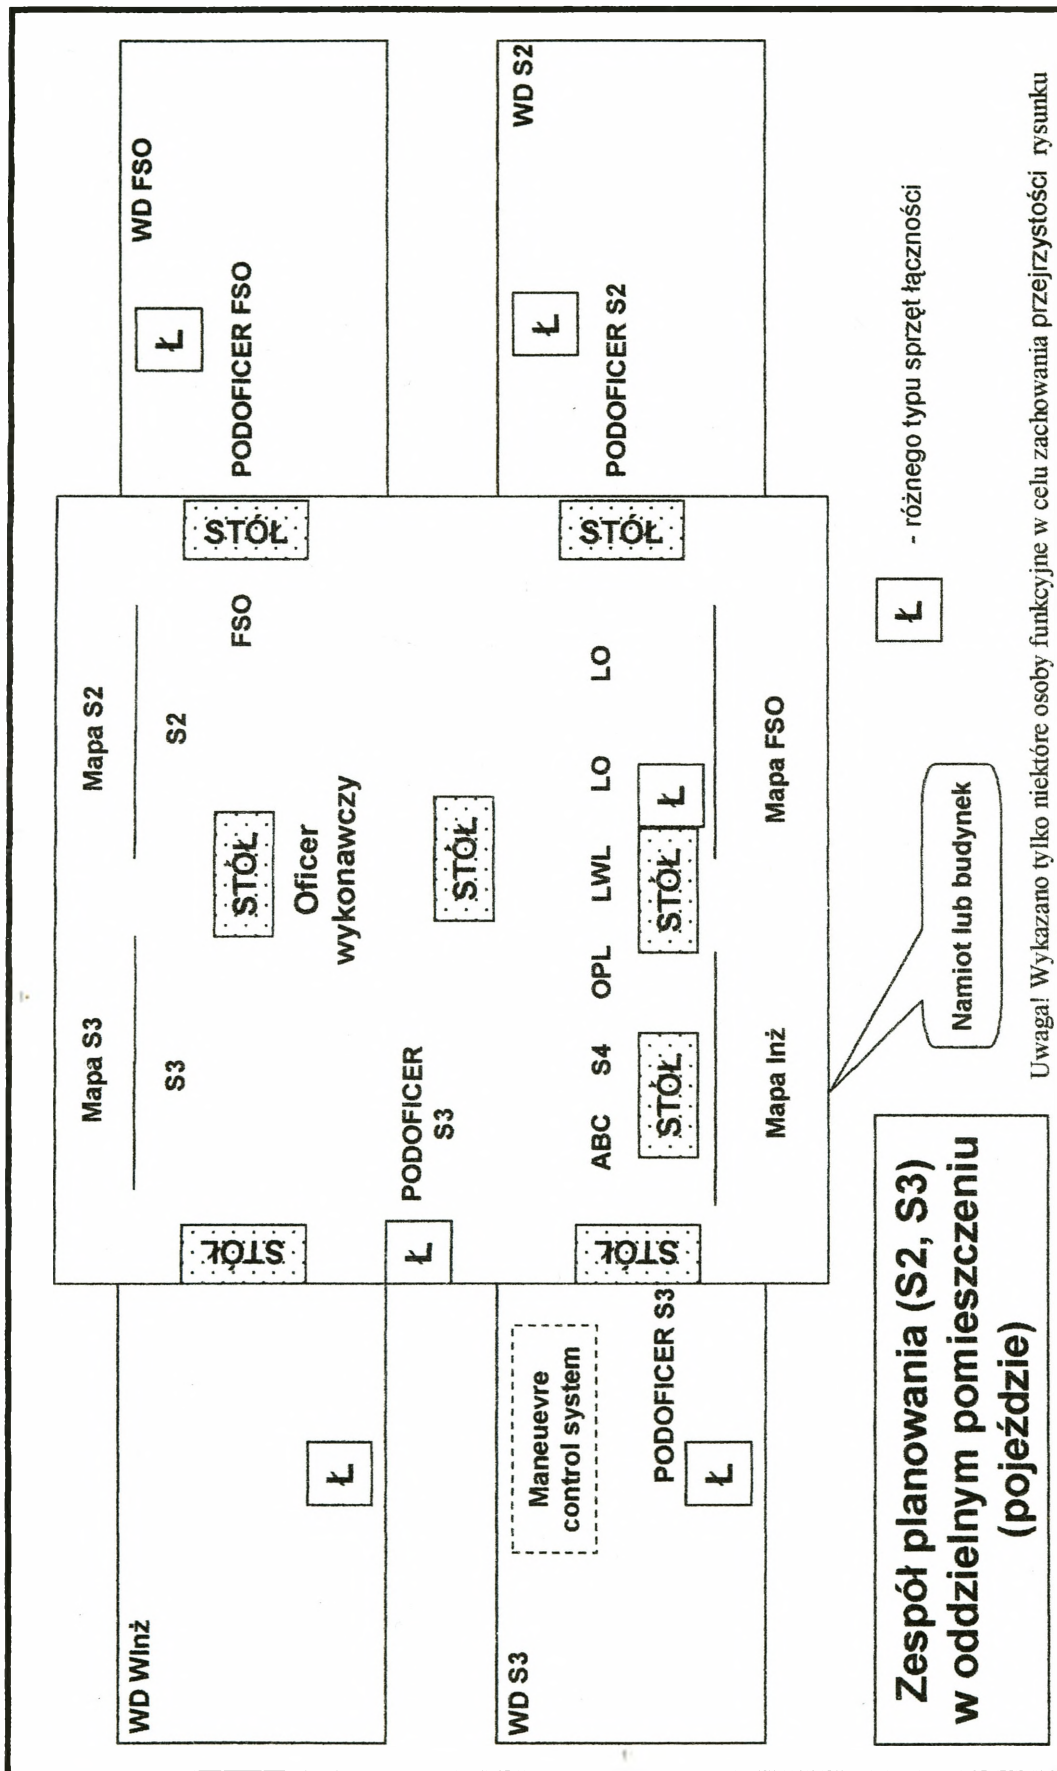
WD WInż

Ł

WD S3

Maneuevre control system

PODOFICER S3

Ł

STÓŁ

Ł

STÓŁ

Mapa S3

S3

PODOFICER S3

ABC

S4

STÓŁ

Mapa Inż

OPL

STÓŁ

Oficer wykonawczy

STÓŁ

LWL

STÓŁ

LO

Ł

LO

Mapa S2

S2

FSO

Mapa FSO

STÓŁ

STÓŁ

Ł

PODOFICER FSO

WD FSO

Ł

PODOFICER S2

WD S2

Namiot lub budynek

Ł - różnego typu sprzęt łączności

Zespół planowania (S2, S3) w oddzielnym pomieszczeniu (pojeździe)

Uwaga! Wykazano tylko niektóre osoby funkcyjne w celu zachowania przejrzystości rysunku